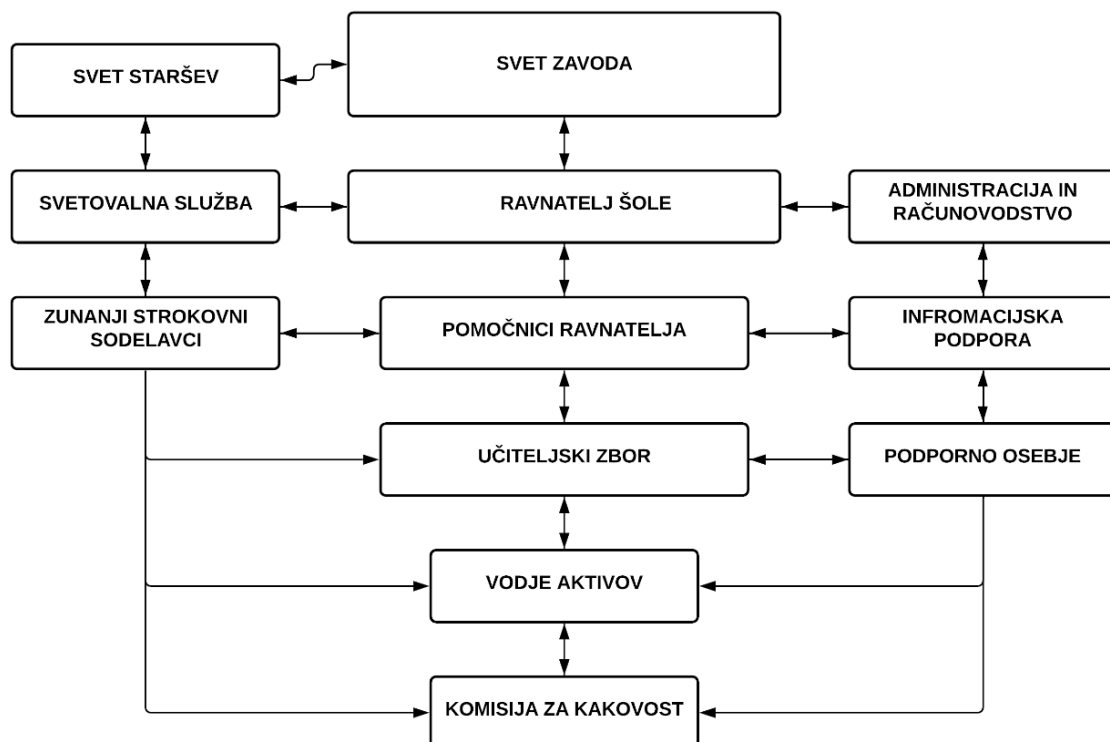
SVET STARŠEV

SVET ZAVODA

SVETOVALNA SLUŽBA

RAVNATELJ ŠOLE

ADMINISTRACIJA IN RAČUNOVODSTVO

ZUNANJI STROKOVNI SODELAVCI

POMOČNICI RAVNATELJA

INFROMACIJSKA PODPORA

UČITELJSKI ZBOR

PODPORNO OSEBJE

VODJE AKTIVOV

KOMISIJA ZA KAKOVOST